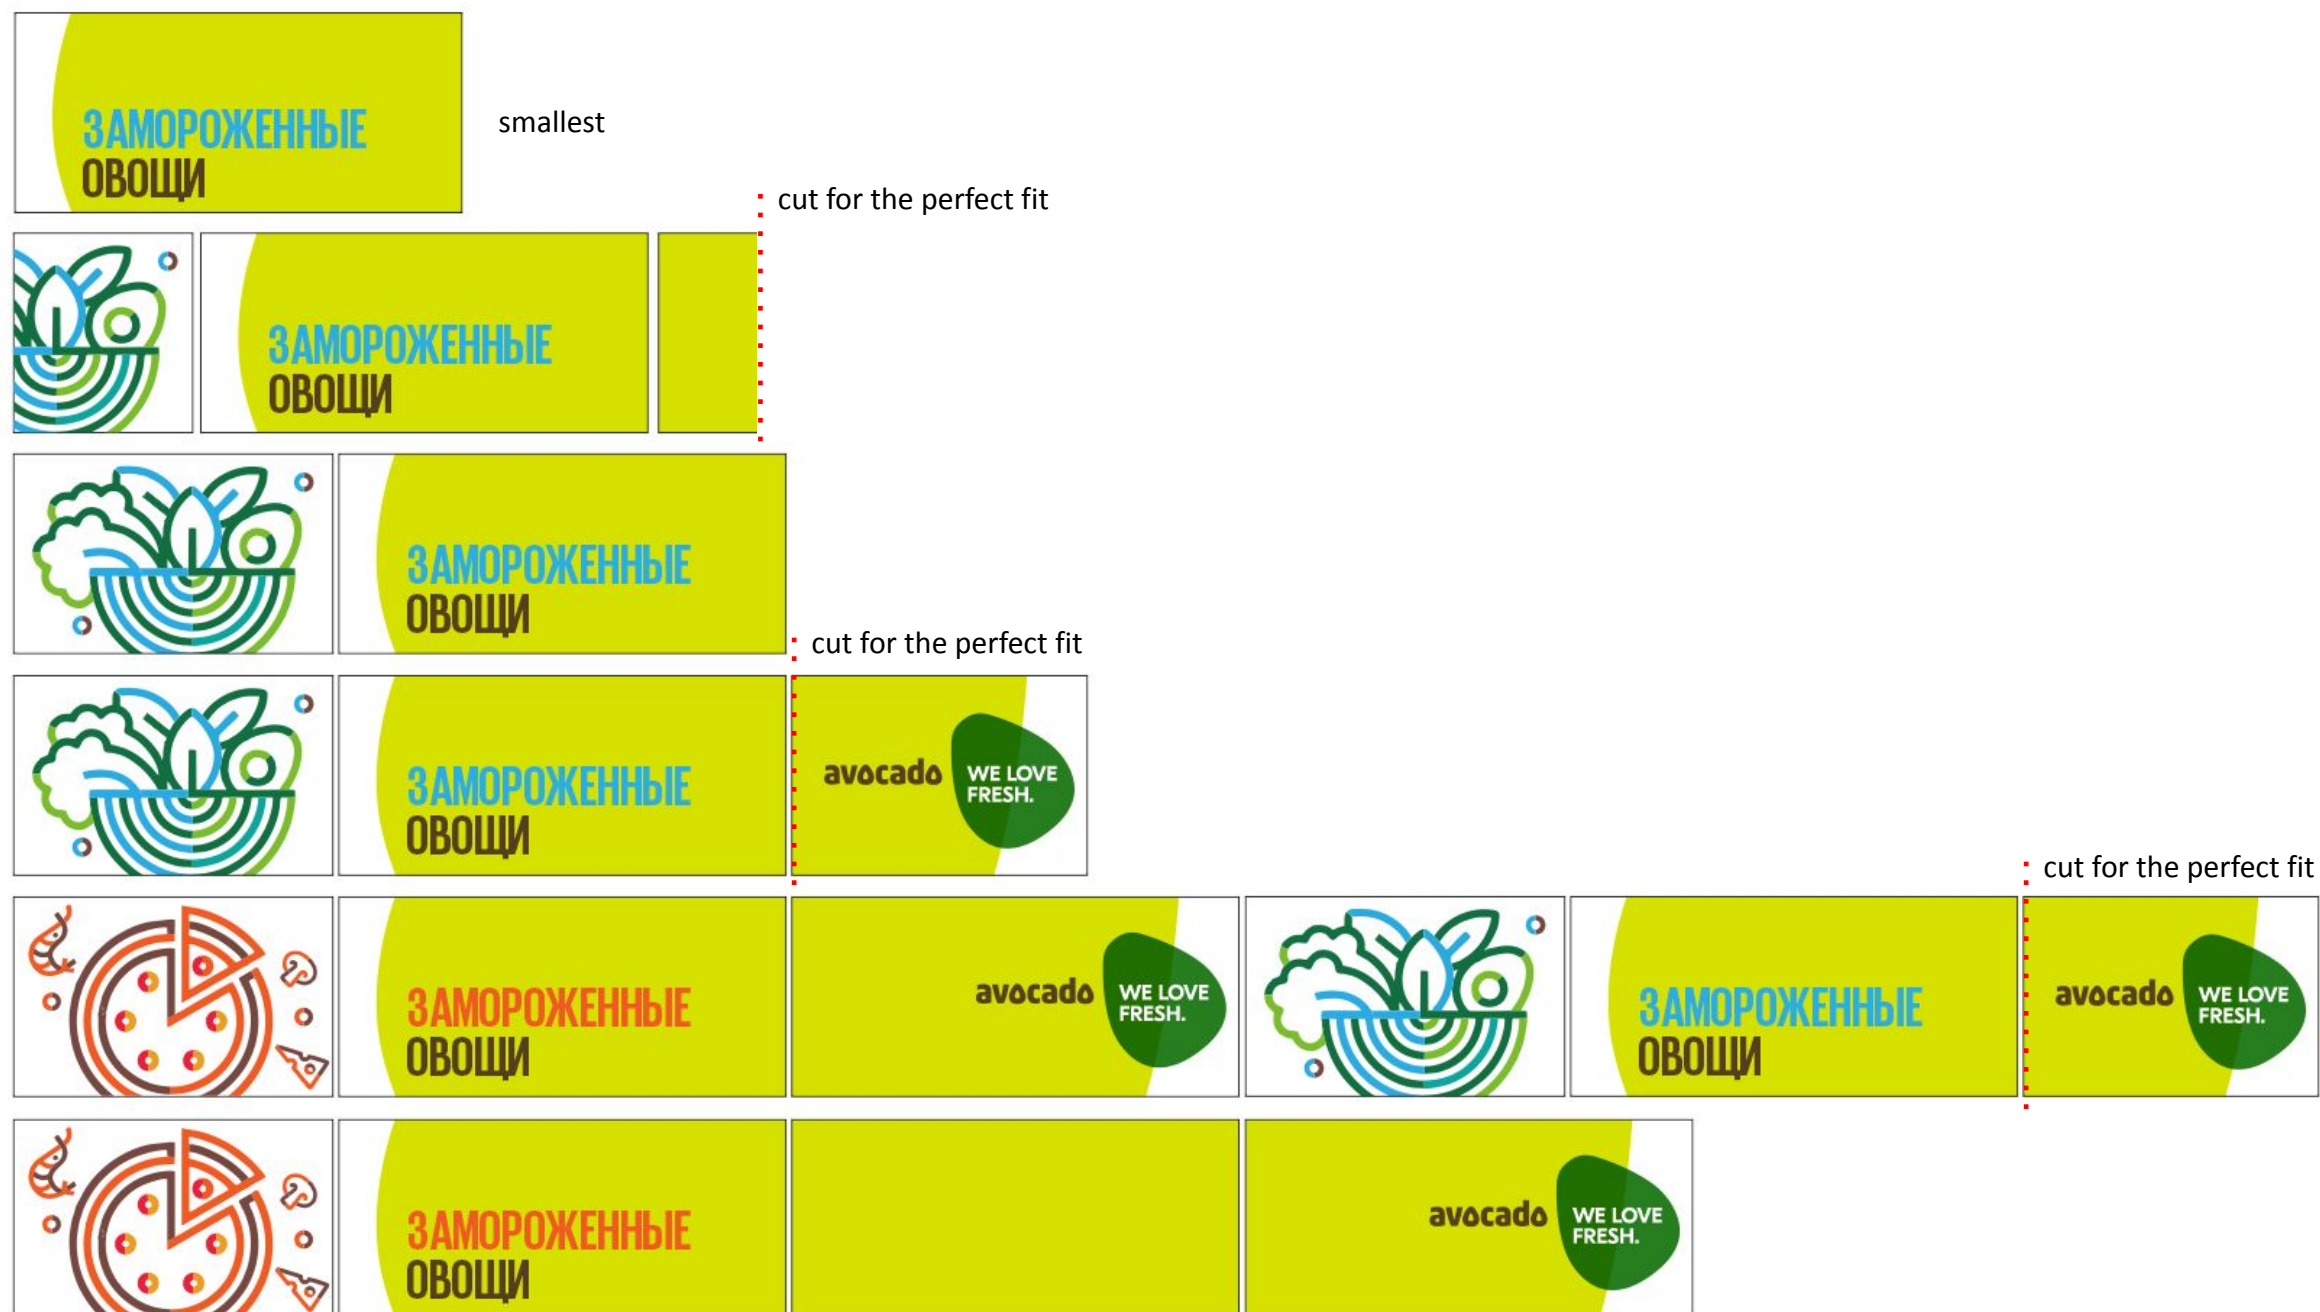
ЗАМОРОЖЕННЫЕ
ОВОЩИ

smallest

cut for the perfect fit

ЗАМОРОЖЕННЫЕ
ОВОЩИ

ЗАМОРОЖЕННЫЕ
ОВОЩИ

cut for the perfect fit

ЗАМОРОЖЕННЫЕ
ОВОЩИ

avocado WE LOVE FRESH.

cut for the perfect fit

ЗАМОРОЖЕННЫЕ
ОВОЩИ

avocado WE LOVE FRESH.

ЗАМОРОЖЕННЫЕ
ОВОЩИ

avocado WE LOVE FRESH.

ЗАМОРОЖЕННЫЕ
ОВОЩИ

avocado WE LOVE FRESH.